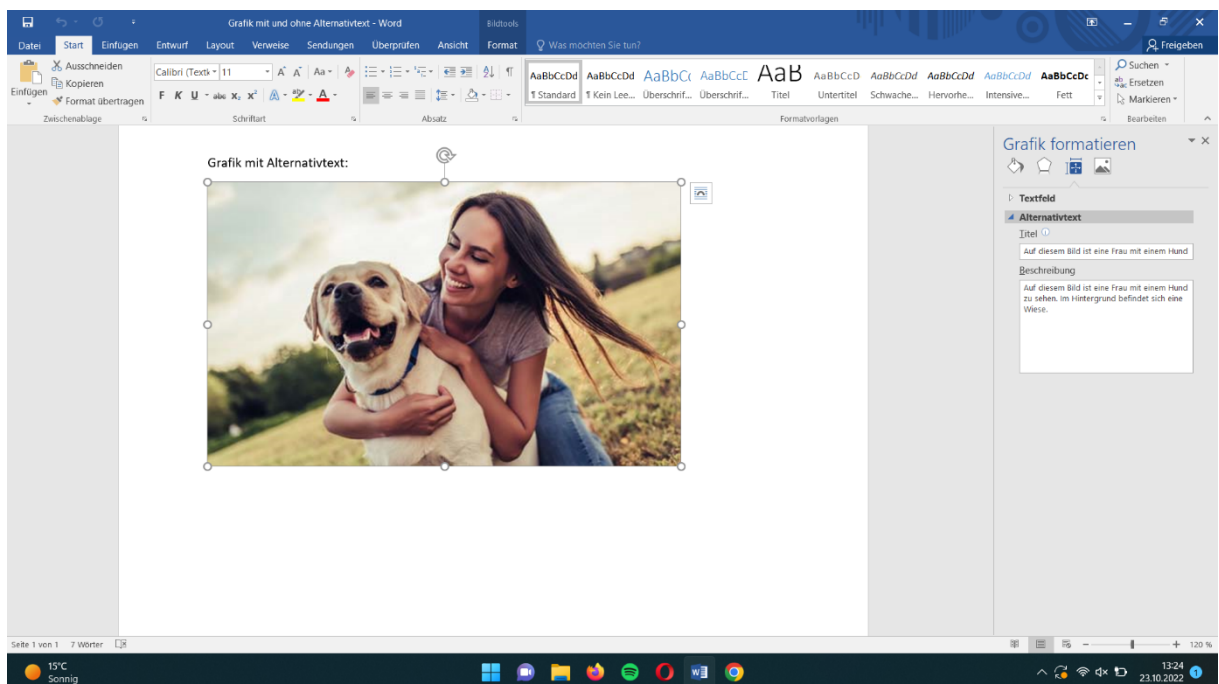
Grafik mit und ohne Alternativtext - Word

Bildtools

Datei Start Einfügen Entwurf Layout Verweise Sendungen Überprüfen Ansicht Format Was möchten Sie tun?

Freigeben

Ausschneiden
Kopieren
Einfügen
Format übertragen
Zwischenablage

Calibri (Textk 11
F K U abc $x_2$ $x^2$
Schriftart

Absatz

AaBbCcDd ¶ Standard
AaBbCcDd ¶ Kein Lee...
AaBbC( Überschrif...
AaBbCcI Überschrif...
AaB Titel
AaBbCcD Untertitel
AaBbCcDd Schwache...
AaBbCcDd Hervorhe...
AaBbCcDd Intensive...
AaBbCcDc Fett
Formatvorlagen

Suchen
Ersetzen
Markieren
Bearbeiten

Grafik mit Alternativtext:

Grafik formatieren

Textfeld

Alternativtext

Titel

Auf diesem Bild ist eine Frau mit einem Hund

Beschreibung

Auf diesem Bild ist eine Frau mit einem Hund zu sehen. Im Hintergrund befindet sich eine Wiese.

Seite 1 von 1 7 Wörter

120 %

15°C
Sonnig

13:24
23.10.2022